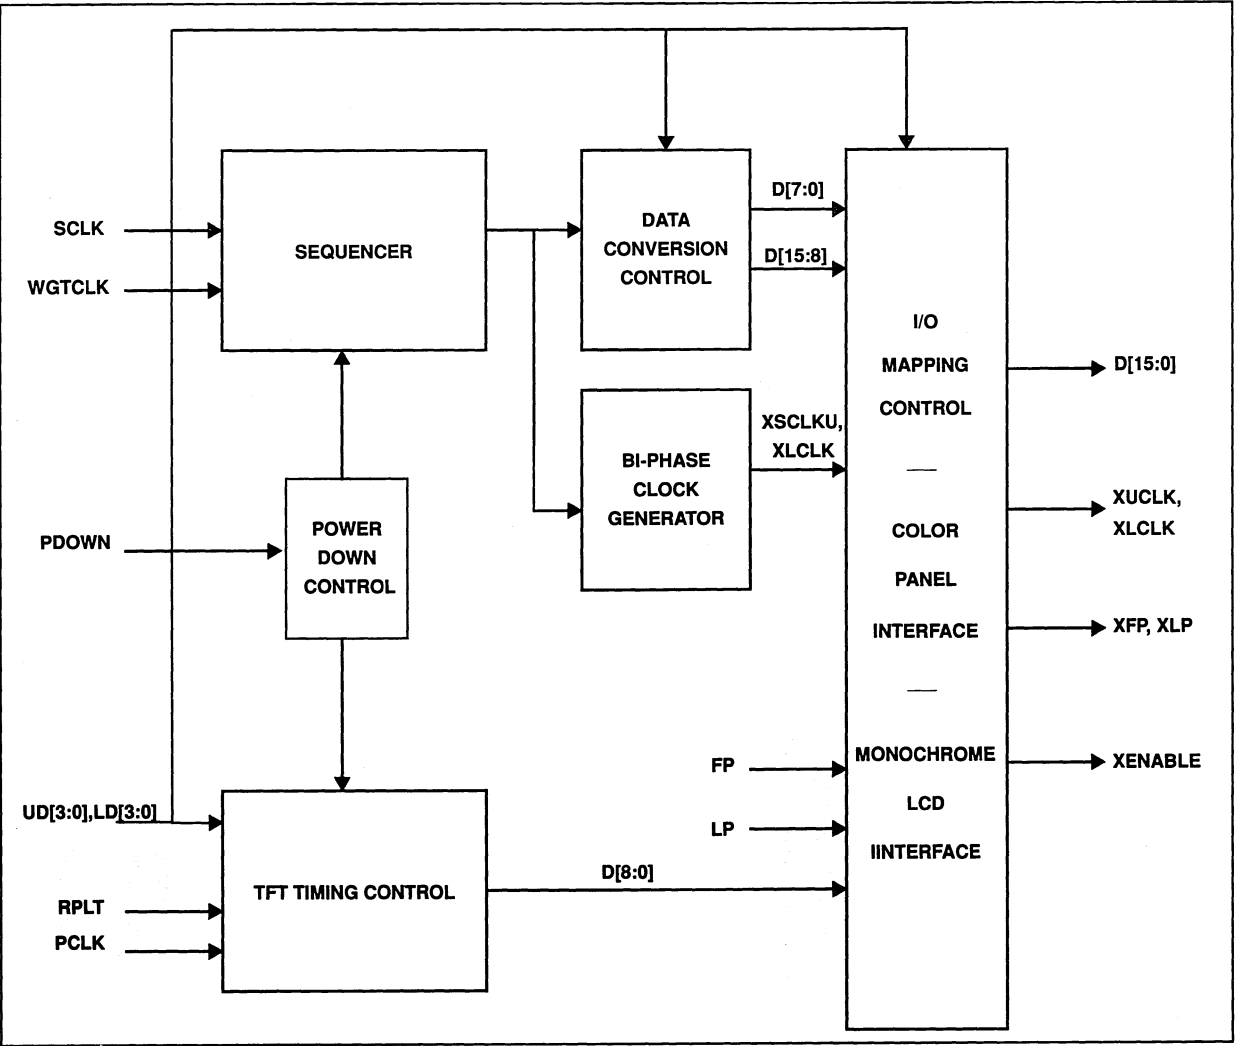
SCLK

WGTCLK

SEQUENCER

DATA CONVERSION CONTROL

D[7:0]

D[15:8]

BI-PHASE CLOCK GENERATOR

XSCLKU, XLCLK

PDOWN

POWER DOWN CONTROL

I/O MAPPING CONTROL

—

COLOR PANEL INTERFACE

—

MONOCHROME LCD IINTERFACE

D[15:0]

XUCLK, XLCLK

XFP, XLP

XENABLE

FP

LP

UD[3:0],LD[3:0]

TFT TIMING CONTROL

D[8:0]

RPLT

PCLK